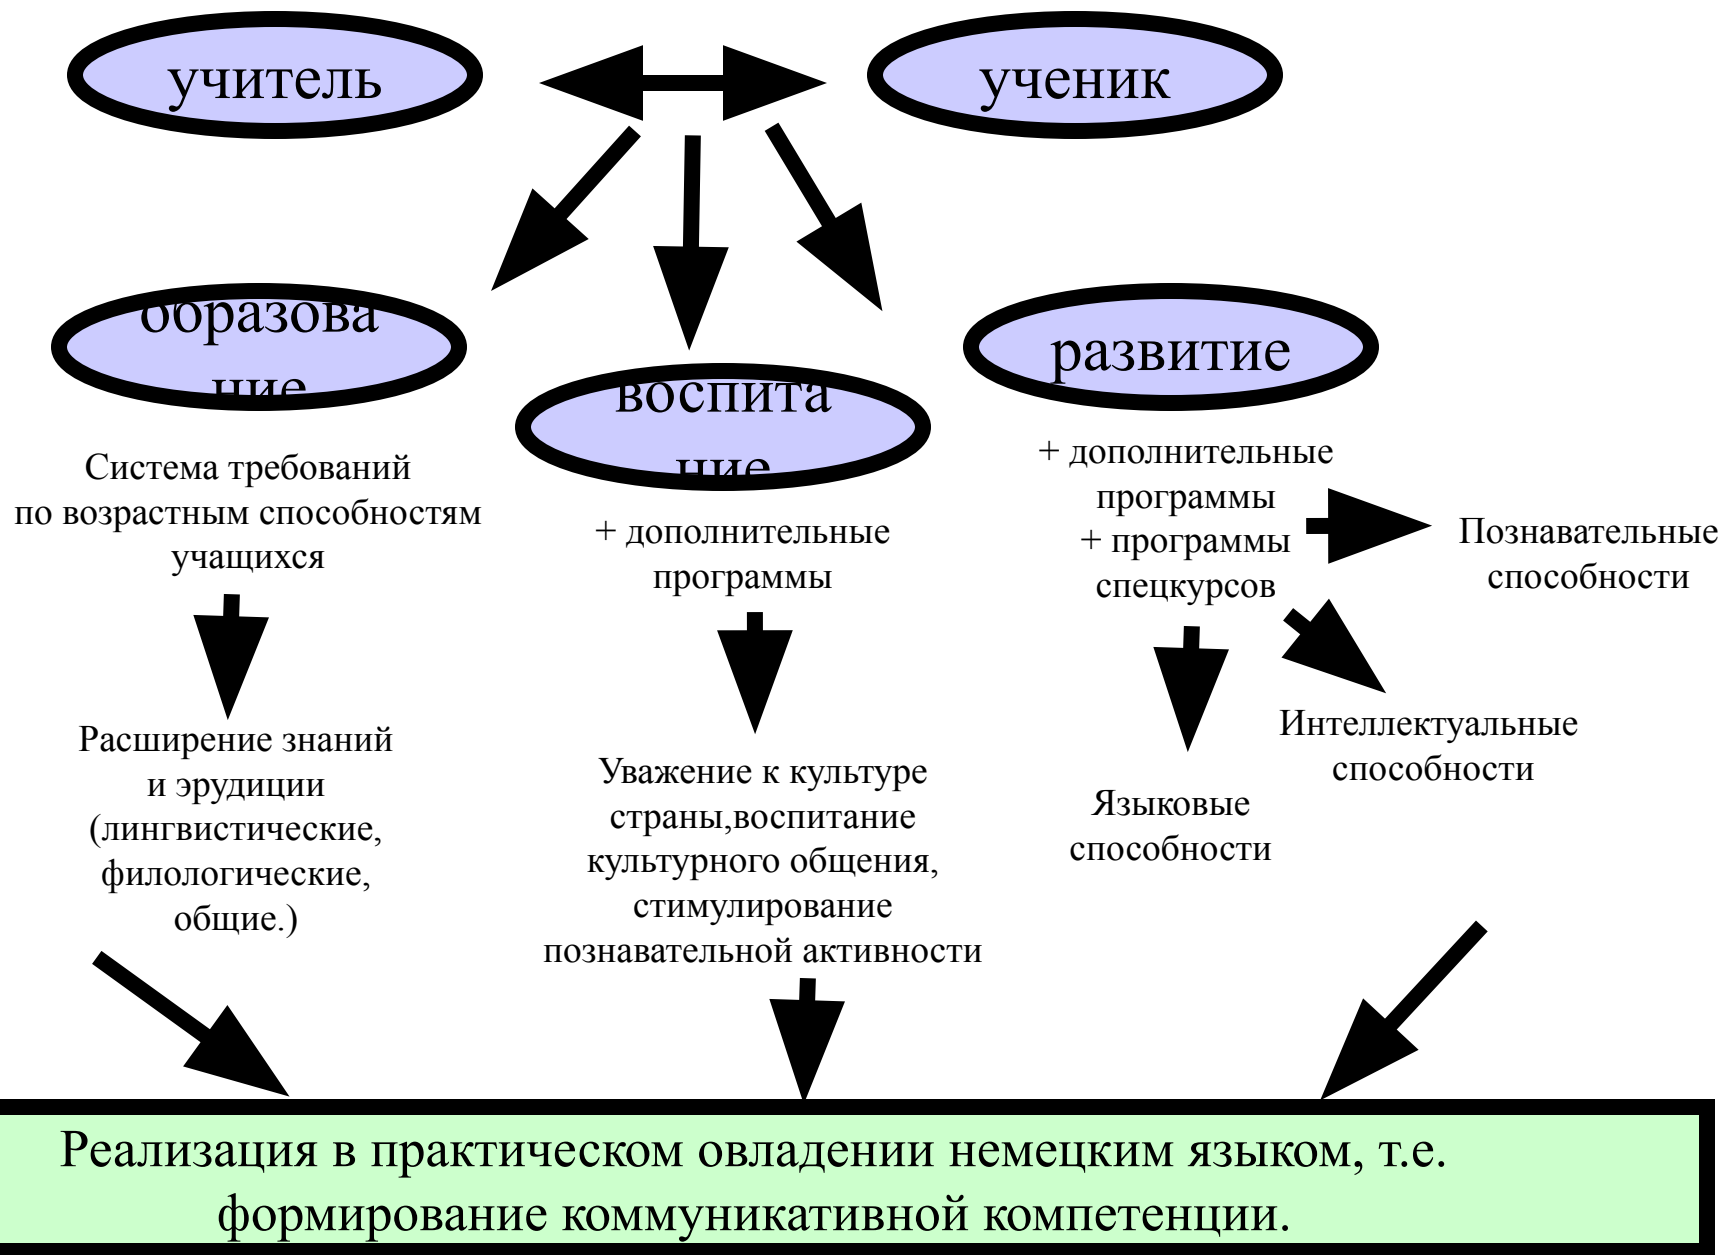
учитель

ученик

образование

воспитание

развитие

Система требований по возрастным способностям учащихся

Расширение знаний и эрудиции (лингвистические, филологические, общие.)

+ дополнительные программы

Уважение к культуре страны,воспитание культурного общения, стимулирование познавательной активности

+ дополнительные программы
+ программы спецкурсов

Познавательные способности

Интеллектуальные способности

Языковые способности

Реализация в практическом овладении немецким языком, т.е. формирование коммуникативной компетенции.